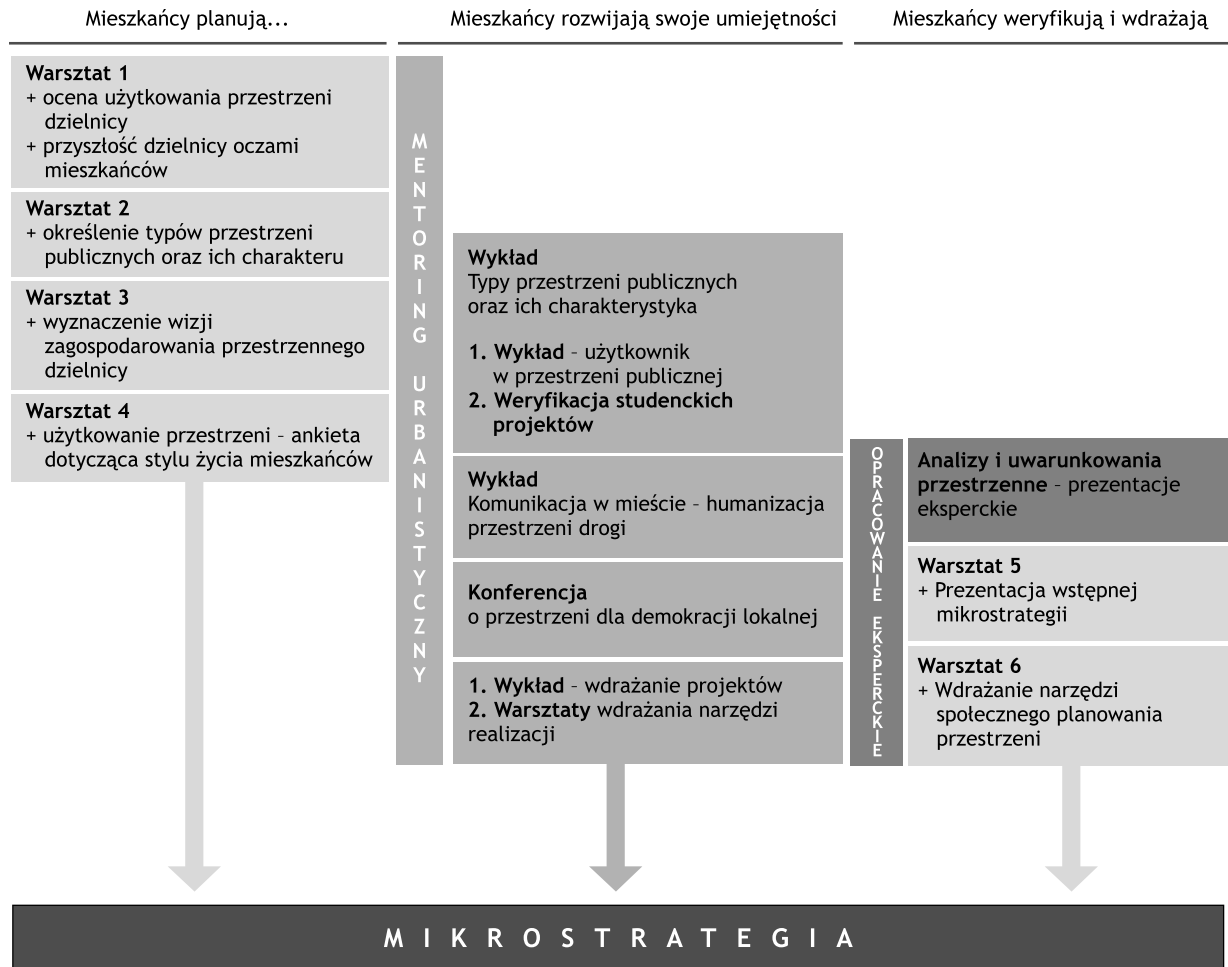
Mieszkańcy planują...

Mieszkańcy rozwijają swoje umiejętności

Mieszkańcy weryfikują i wdrażają

Warsztat 1
+ ocena użytkowania przestrzeni dzielnicy
+ przyszłość dzielnicy oczami mieszkańców

Warsztat 2
+ określenie typów przestrzeni publicznych oraz ich charakteru

Warsztat 3
+ wyznaczenie wizji zagospodarowania przestrzennego dzielnicy

Warsztat 4
+ użytkowanie przestrzeni – ankieta dotycząca stylu życia mieszkańców

MENTORING URBANISTYCZNY

Wykład
Typy przestrzeni publicznych oraz ich charakterystyka

1. Wykład – użytkownik w przestrzeni publicznej
2. Weryfikacja studenckich projektów

Wykład
Komunikacja w mieście – humanizacja przestrzeni drogi

Konferencja
o przestrzeni dla demokracji lokalnej

1. Wykład – wdrażanie projektów
2. Warsztaty wdrażania narzędzi realizacji

OPRACOWANIE EKSPERCKIE

Analizy i uwarunkowania przestrzenne – prezentacje eksperckie

Warsztat 5
+ Prezentacja wstępnej mikrostrategii

Warsztat 6
+ Wdrażanie narzędzi społecznego planowania przestrzeni

MIKROSTRATEGIA